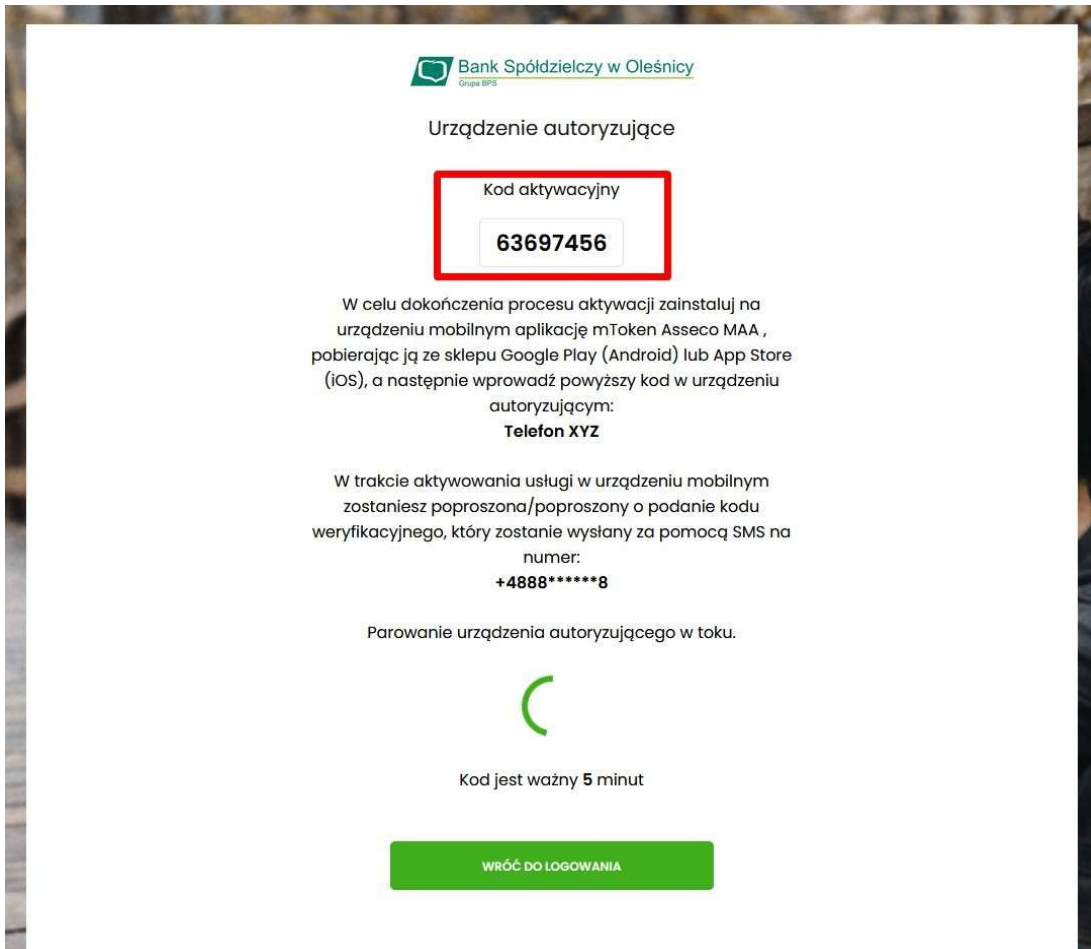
Bank Spółdzielczy w Oleśnicy
Grupa BPS

Urządzenie autoryzujące

Kod aktywacyjny

63697456

W celu dokończenia procesu aktywacji zainstaluj na urządzeniu mobilnym aplikację mToken Asseco MAA , pobierając ją ze sklepu Google Play (Android) lub App Store (iOS), a następnie wprowadź powyższy kod w urządzeniu autoryzującym:
Telefon XYZ

W trakcie aktywowania usługi w urządzeniu mobilnym zostaniesz poproszona/poproszony o podanie kodu weryfikacyjnego, który zostanie wysłany za pomocą SMS na numer:
+4888******8

Parowanie urządzenia autoryzującego w toku.

Kod jest ważny 5 minut

WRÓĆ DO LOGOWANIA